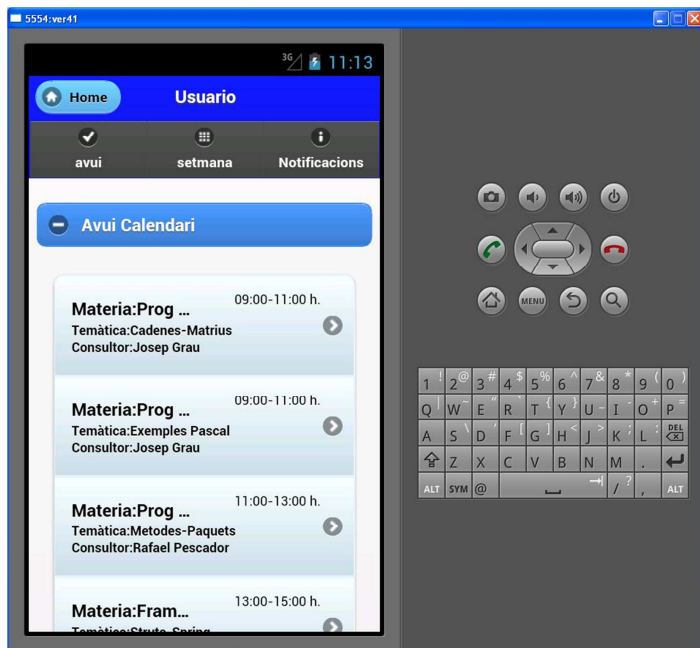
5554:ver41

3G 11:13

Home Usuario

avui setmana Notificacions

Avui Calendari

Materia:Prog ... 09:00-11:00 h.
Temàtica:Cadenes-Matrius
Consultor:Josep Grau

Materia:Prog ... 09:00-11:00 h.
Temàtica:Exemples Pascal
Consultor:Josep Grau

Materia:Prog ... 11:00-13:00 h.
Temàtica:Metodes-Paquets
Consultor:Rafael Pescador

Materia:Fram... 13:00-15:00 h.
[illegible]

MENU

1 ! 2 @ 3 # 4 $ 5 % 6 ^ 7 & 8 * 9 ( 0 )
Q W ~ E " R ` T { Y } U - I O + P =
A S \ D ' F [ G ] H < J > K ; L : DEL
Z X C V B N M .
ALT SYM @ / ? , ALT